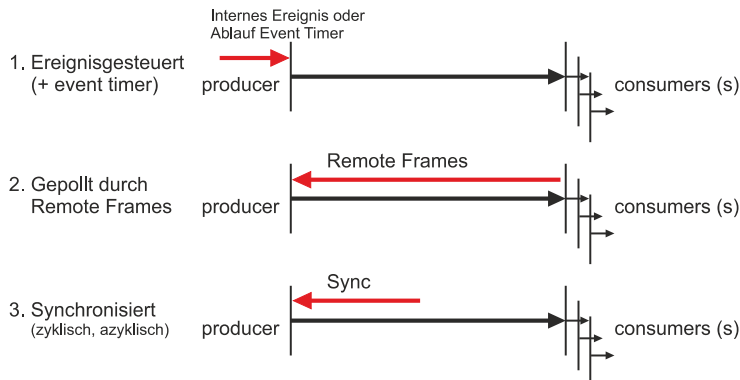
Internes Ereignis oder Ablauf Event Timer

1. Ereignisgesteuert (+ event timer)

producer

consumers (s)

Remote Frames

2. Gepollt durch Remote Frames

producer

consumers (s)

Sync

3. Synchronisiert (zyklisch, azyklisch)

producer

consumers (s)